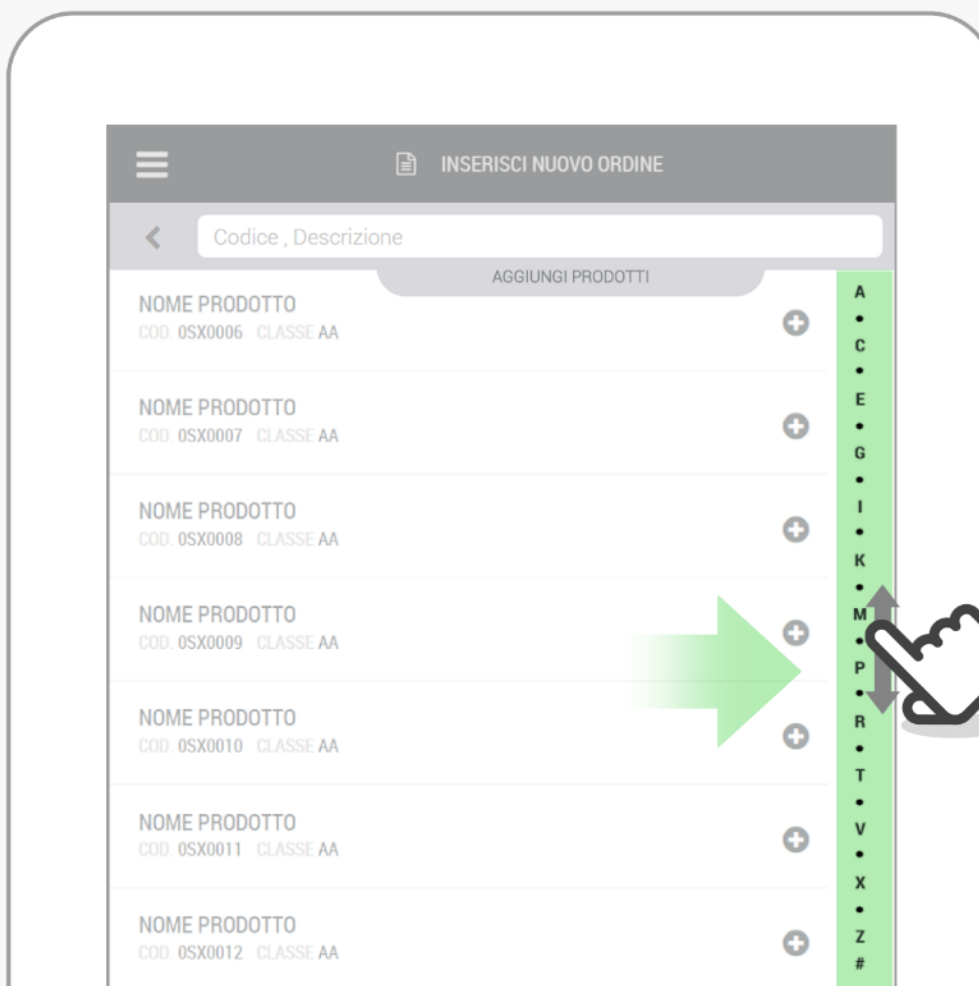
INSERISCI NUOVO ORDINE

Codice , Descrizione

AGGIUNGI PRODOTTI

NOME PRODOTTO
COD. 0SX0006 CLASSE AA

NOME PRODOTTO
COD. 0SX0007 CLASSE AA

NOME PRODOTTO
COD. 0SX0008 CLASSE AA

NOME PRODOTTO
COD. 0SX0009 CLASSE AA

NOME PRODOTTO
COD. 0SX0010 CLASSE AA

NOME PRODOTTO
COD. 0SX0011 CLASSE AA

NOME PRODOTTO
COD. 0SX0012 CLASSE AA

A
•
C
•
E
•
G
•
I
•
K
•
M
•
P
•
R
•
T
•
V
•
X
•
Z
#